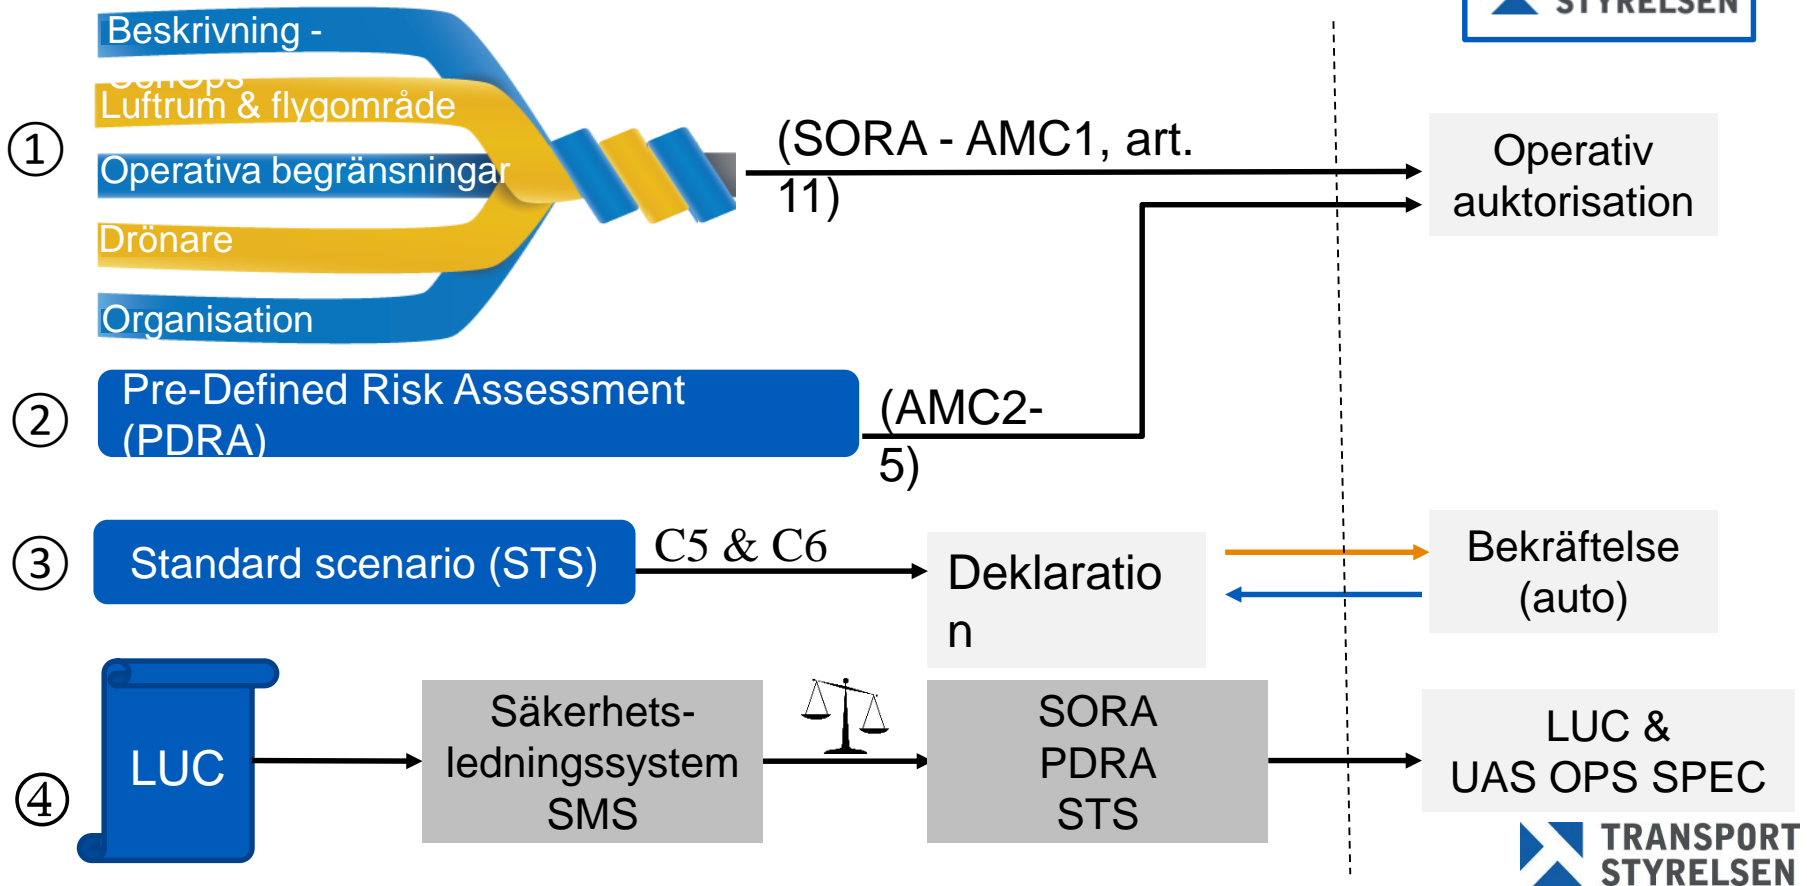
STYRELSEN

①
Beskrivning - ConOps
Luftrum & flygområde
Operativa begränsningar
Drönare
Organisation

(SORA - AMC1, art. 11)

Operativ auktorisation

②
Pre-Defined Risk Assessment (PDRA)

(AMC2-5)

③
Standard scenario (STS)

C5 & C6

Deklaration

Bekräftelse (auto)

④
LUC

Säkerhets-ledningssystem SMS

SORA
PDRA
STS

LUC & UAS OPS SPEC

TRANSPORT STYRELSEN